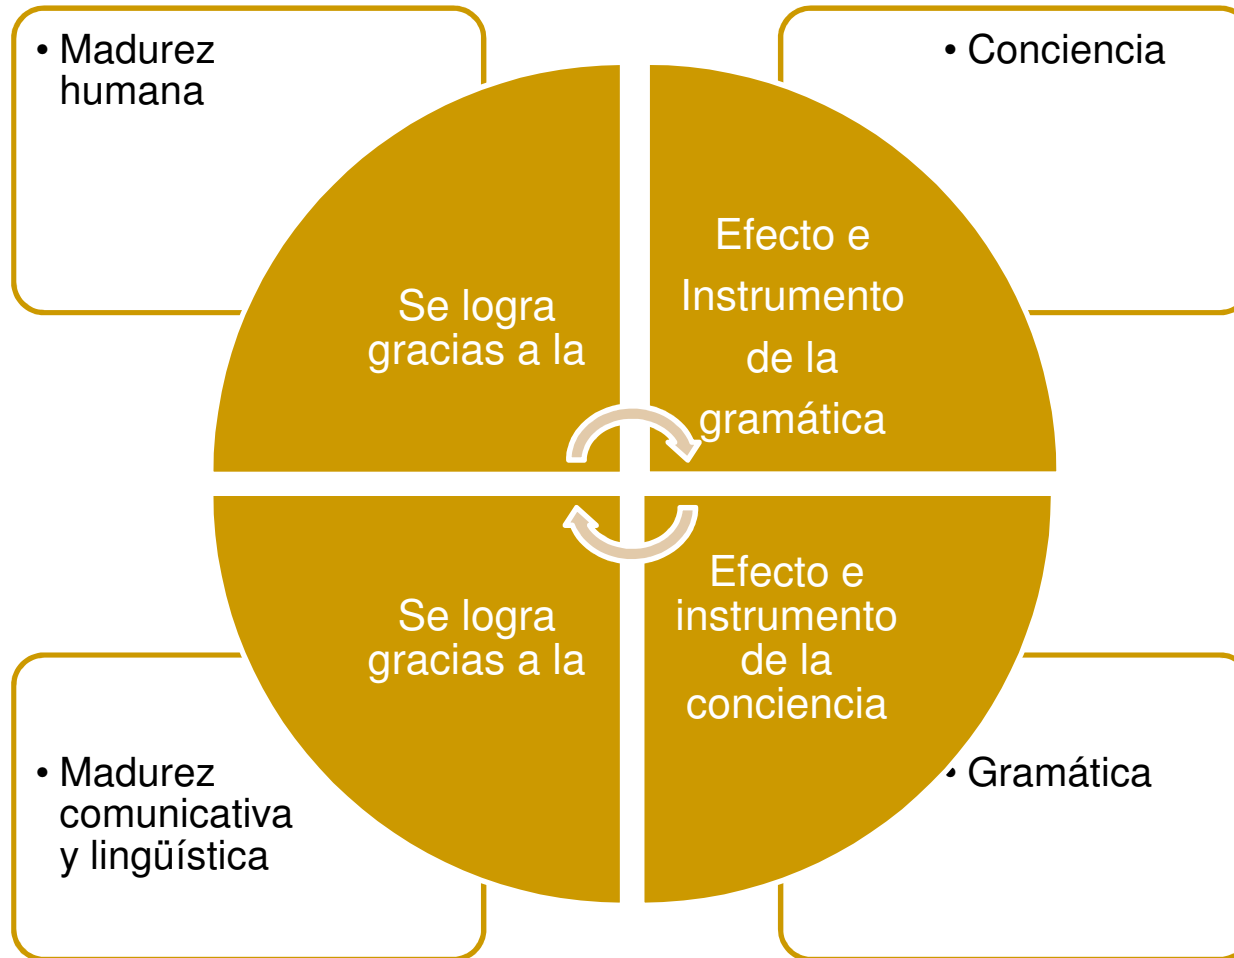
• Madurez humana

• Conciencia

Se logra gracias a la

Efecto e Instrumento de la gramática

Se logra gracias a la

Efecto e instrumento de la conciencia

• Madurez comunicativa y lingüística

• Gramática